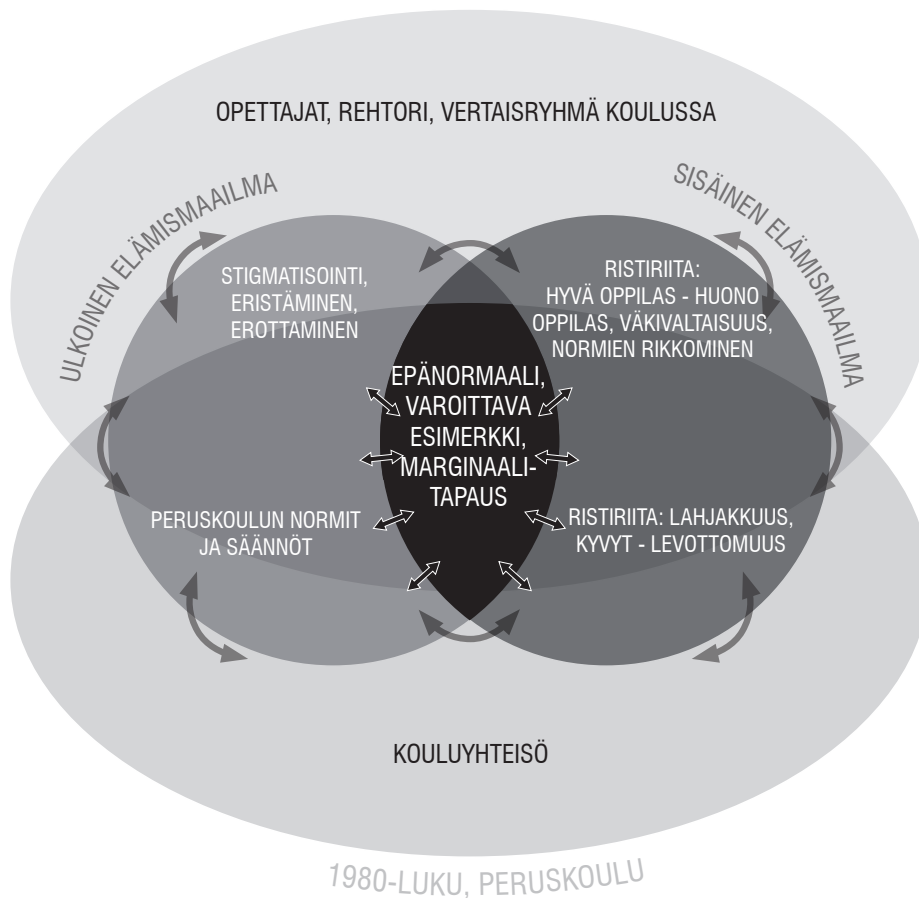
OPETTAJAT, REHTORI, VERTAISRYHMÄ KOULUSSA

ULKOINEN ELÄMISMAAILMA

SISÄINEN ELÄMISMAAILMA

STIGMATISOINTI, ERISTÄMINEN, EROTTAMINEN

RISTIRIITA: HYVÄ OPPILAS - HUONO OPPILAS, VÄKIVALTAISUUS, NORMIEN RIKKOMINEN

EPÄNORMAALI, VAROITTAVA ESIMERKKI, MARGINAALITAPAUS

PERUSKOULUN NORMIT JA SÄÄNNÖT

RISTIRIITA: LAHJAKKUUS, KYVYT - LEVOTTOMUUS

KOULUYHTEISÖ

1980-LUKU, PERUSKOULU